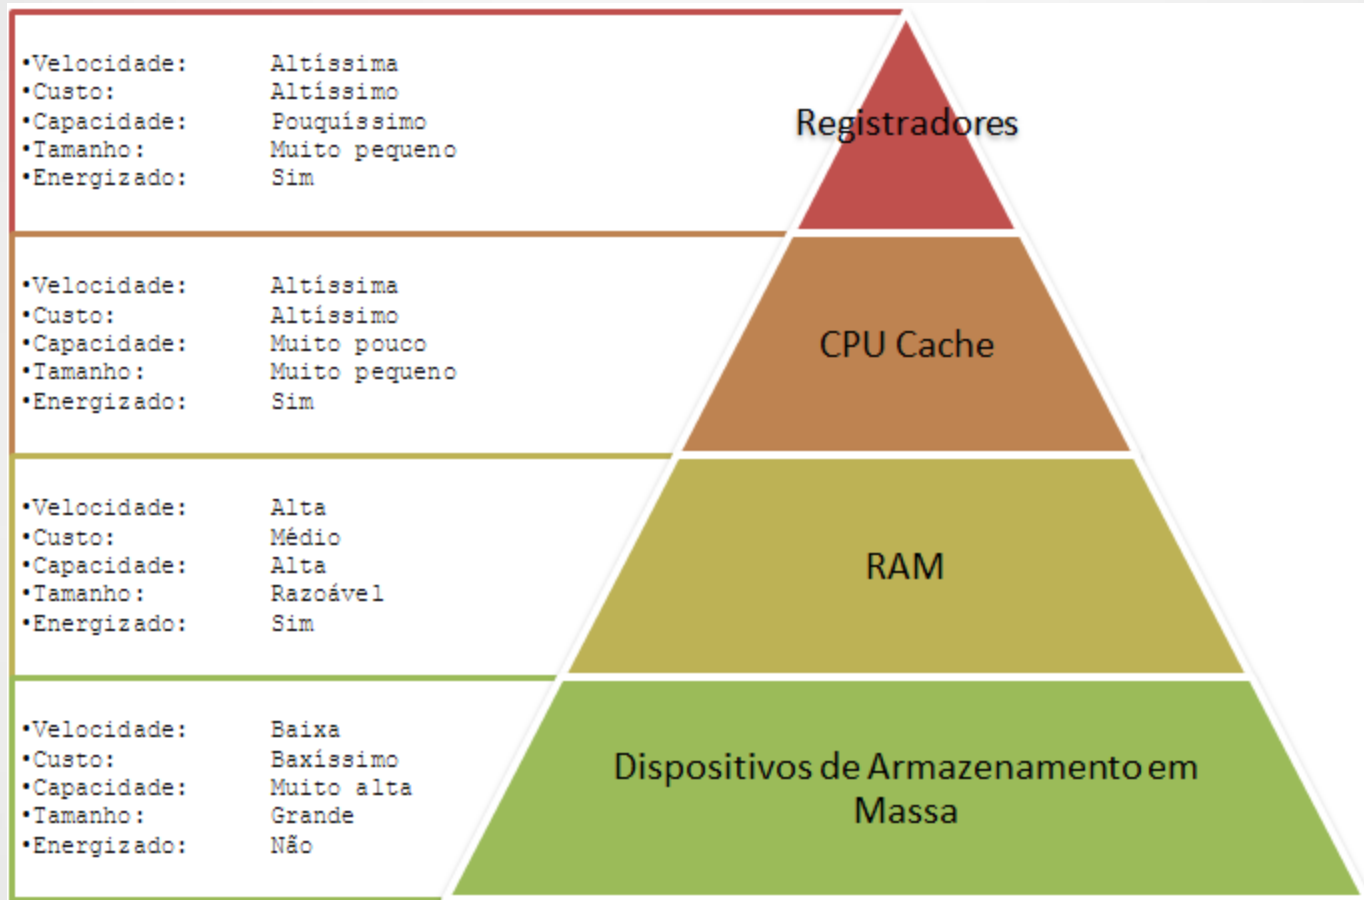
•Velocidade: Altíssima
•Custo: Altíssimo
•Capacidade: Pouquíssimo
•Tamanho: Muito pequeno
•Energizado: Sim

Registradores

•Velocidade: Altíssima
•Custo: Altíssimo
•Capacidade: Muito pouco
•Tamanho: Muito pequeno
•Energizado: Sim

CPU Cache

•Velocidade: Alta
•Custo: Médio
•Capacidade: Alta
•Tamanho: Razoável
•Energizado: Sim

RAM

•Velocidade: Baixa
•Custo: Baxíssimo
•Capacidade: Muito alta
•Tamanho: Grande
•Energizado: Não

Dispositivos de Armazenamento em Massa